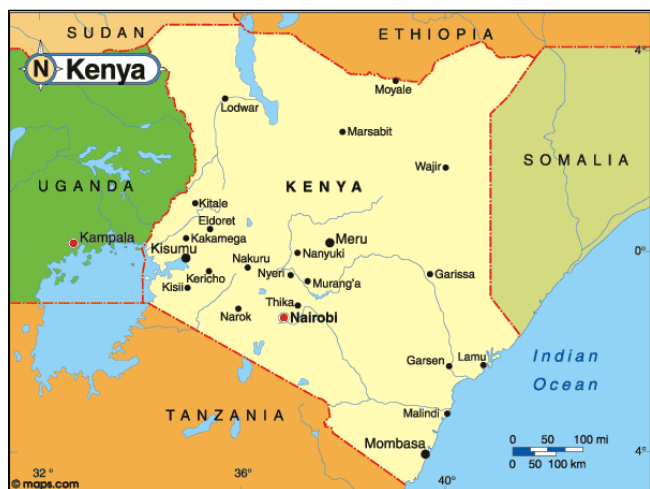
SUDAN
ETHIOPIA
N Kenya
4°
Lodwar
Moyale
Marsabit
Wajir
SOMALIA
UGANDA
KENYA
Kitale
Eldoret
Kampala
Kakamega
Kisumu
Meru
Nanyuki
Nakuru
Kericho
Nyeri
Murang'a
Kisii
Garissa
0°
Thika
Narok
Nairobi
Garsen
Lamu
Indian
Ocean
TANZANIA
Malindi
Mombasa
0 50 100 mi
0 50 100 km
4°
32°
36°
40°
© maps.com